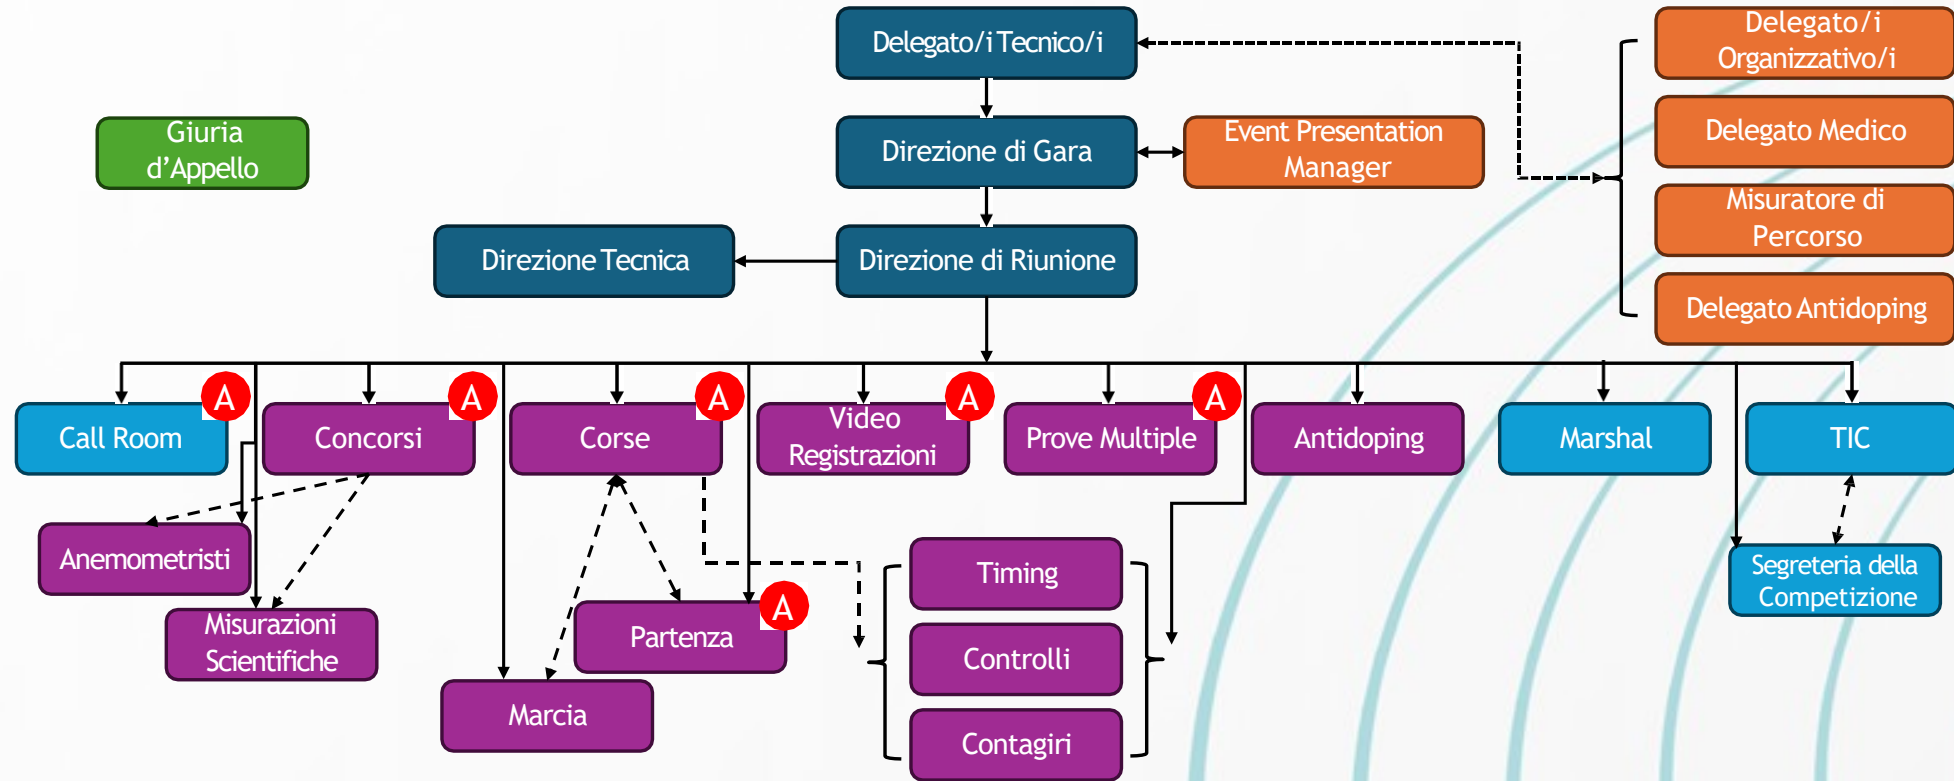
Delegato/i Tecnico/i

Delegato/i Organizzativo/i

Delegato Medico

Misuratore di Percorso

Delegato Antidoping

Giuria d’Appello

Direzione di Gara

Event Presentation Manager

Direzione Tecnica

Direzione di Riunione

Call Room A

Concorsi A

Corse A

Video Registrazioni A

Prove Multiple A

Antidoping

Marshal

TIC

Anemometristi

Misurazioni Scientifiche

Partenza A

Marcia

Timing

Controlli

Contagiri

Segreteria della Competizione